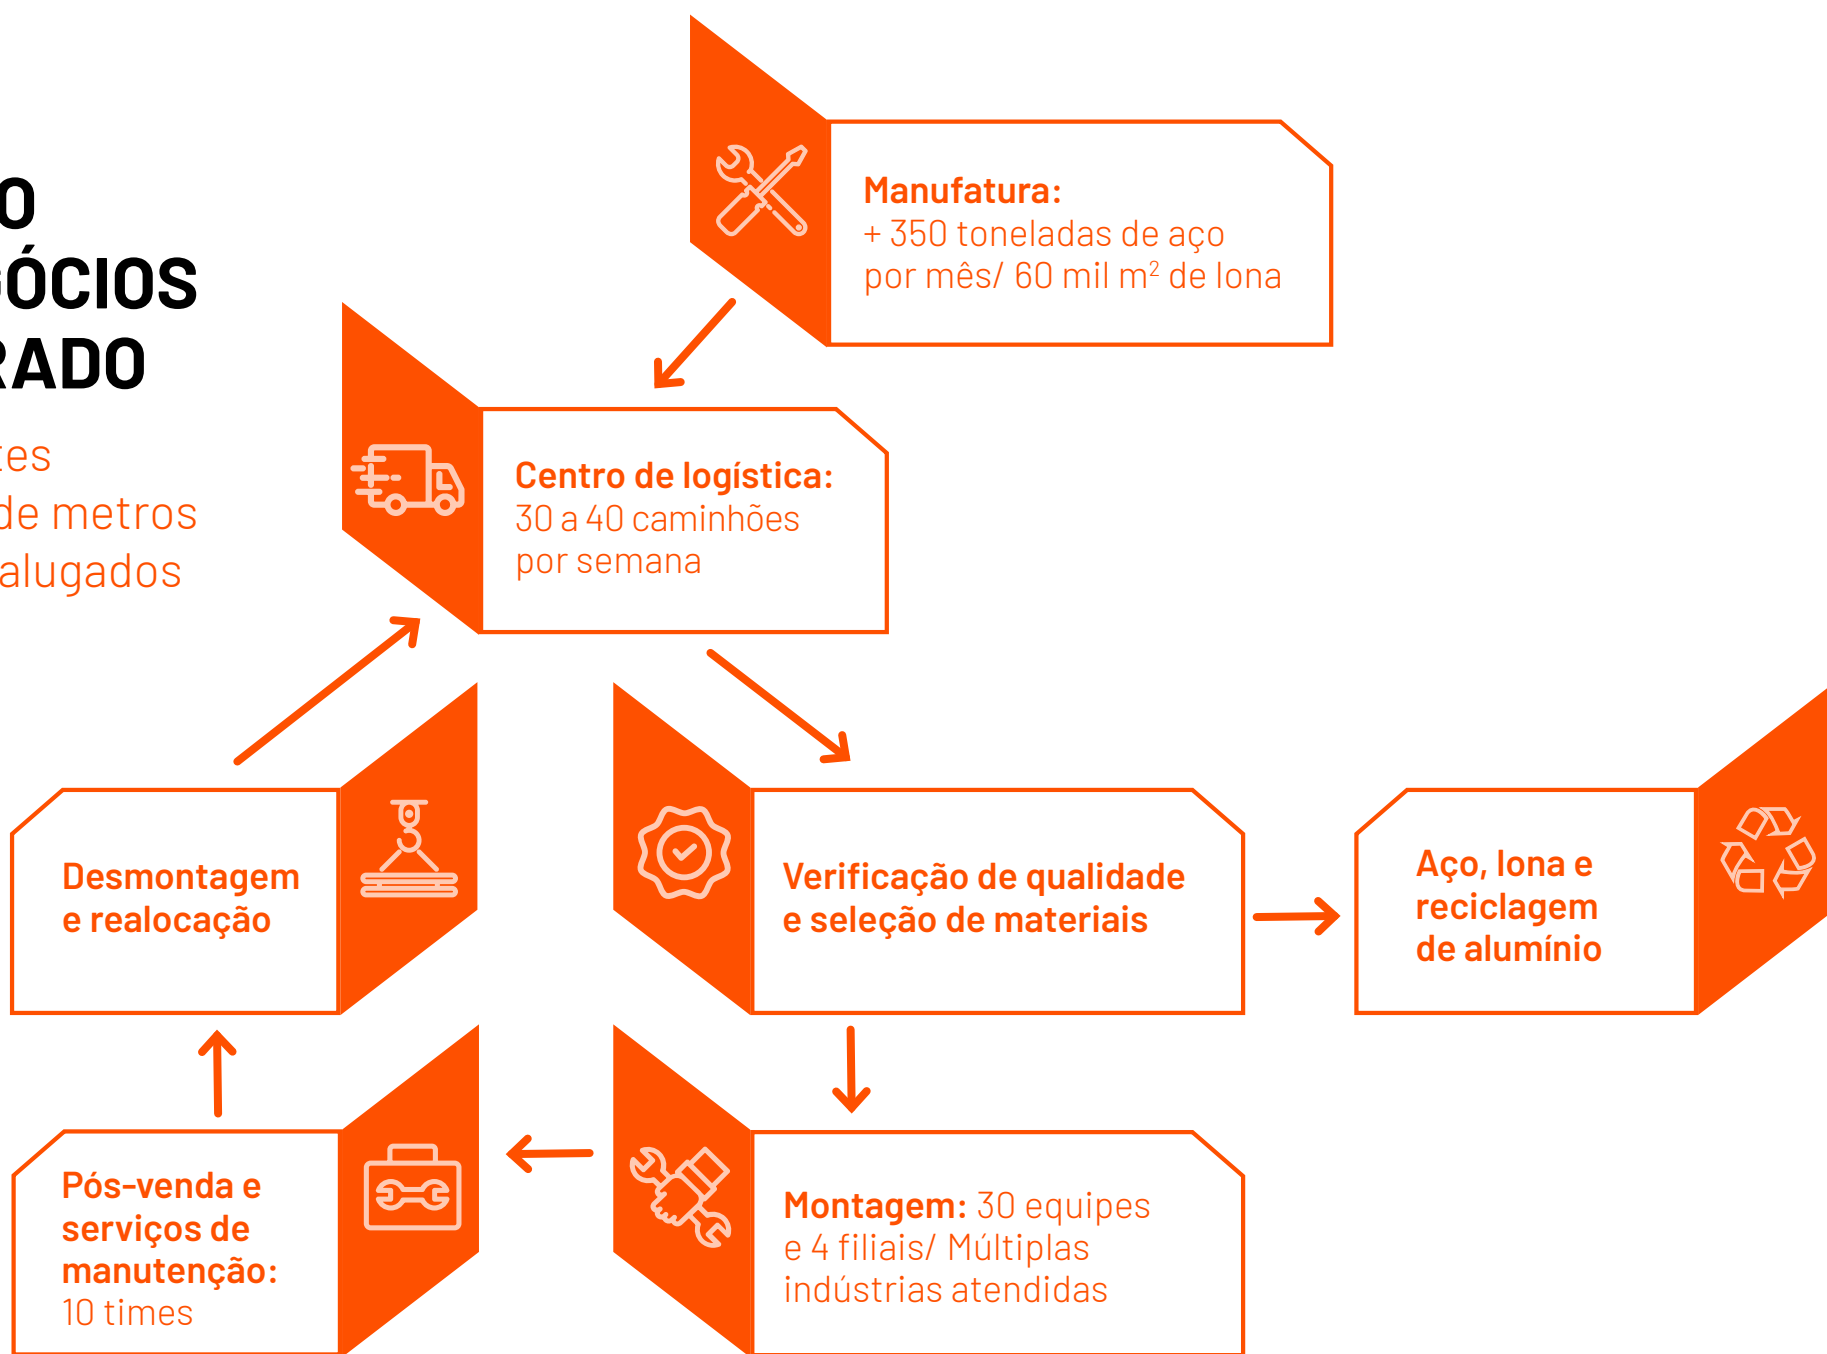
O
ÓCIOS
RADO

tes
de metros
alugados

**Manufatura:**
+ 350 toneladas de aço por mês/ 60 mil m$^2$ de lona

**Centro de logística:**
30 a 40 caminhões por semana

**Desmontagem e realocação**

**Verificação de qualidade e seleção de materiais**

**Aço, lona e reciclagem de alumínio**

**Pós-venda e serviços de manutenção:**
10 times

**Montagem:** 30 equipes e 4 filiais/ Múltiplas indústrias atendidas